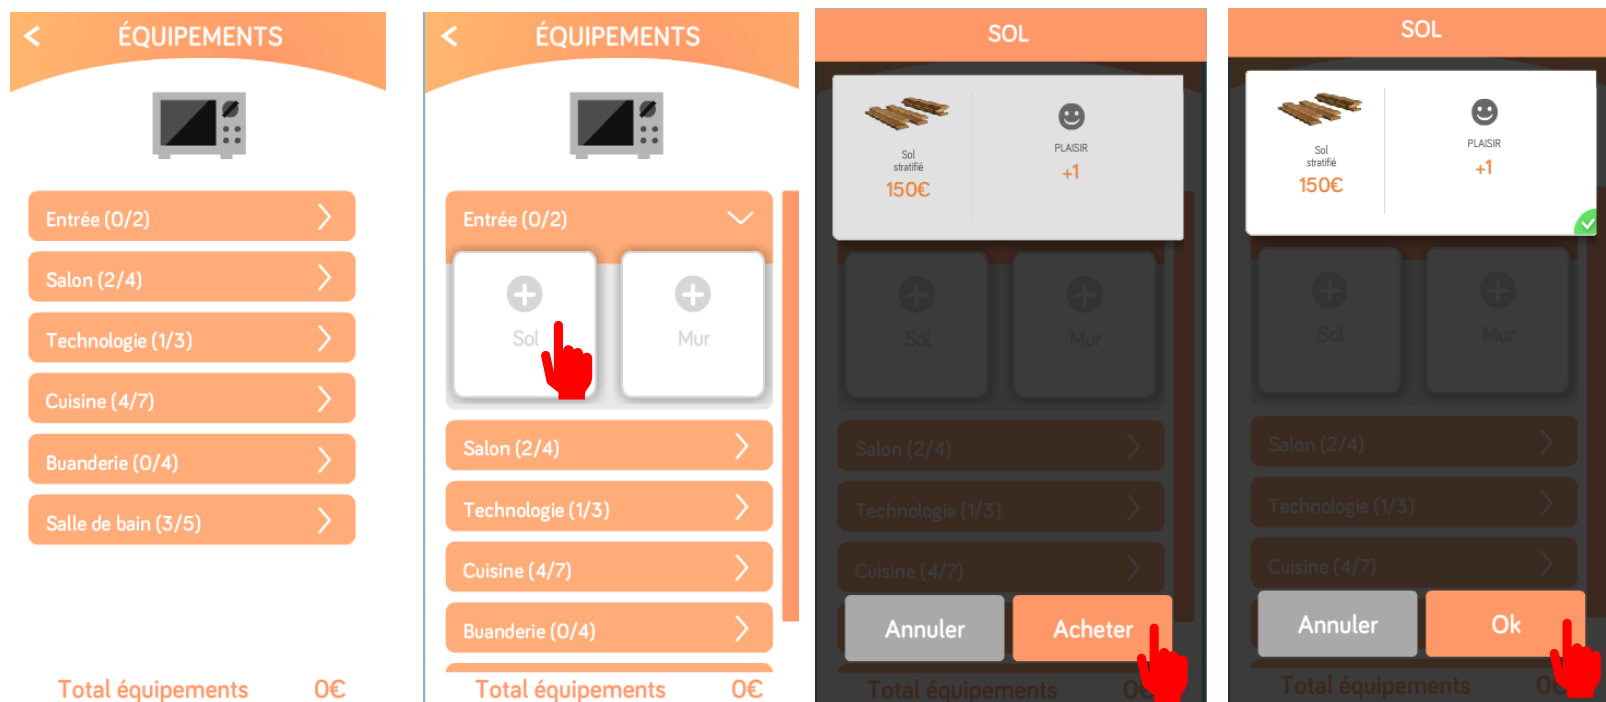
ÉQUIPEMENTS

Entrée (0/2)

Salon (2/4)

Technologie (1/3)

Cuisine (4/7)

Buanderie (0/4)

Salle de bain (3/5)

Total équipements 0€

ÉQUIPEMENTS

Entrée (0/2)

Sol

Mur

Salon (2/4)

Technologie (1/3)

Cuisine (4/7)

Buanderie (0/4)

Total équipements 0€

SOL

Sol stratifié

150€

PLAISIR

+1

Sol

Mur

Salon (2/4)

Technologie (1/3)

Cuisine (4/7)

Annuler

Acheter

Total équipements 0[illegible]

SOL

Sol stratifié

150€

PLAISIR

+1

Sol

Mur

Salon (2/4)

Technologie (1/3)

Cuisine (4/7)

Annuler

Ok

Total équipements 0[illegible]